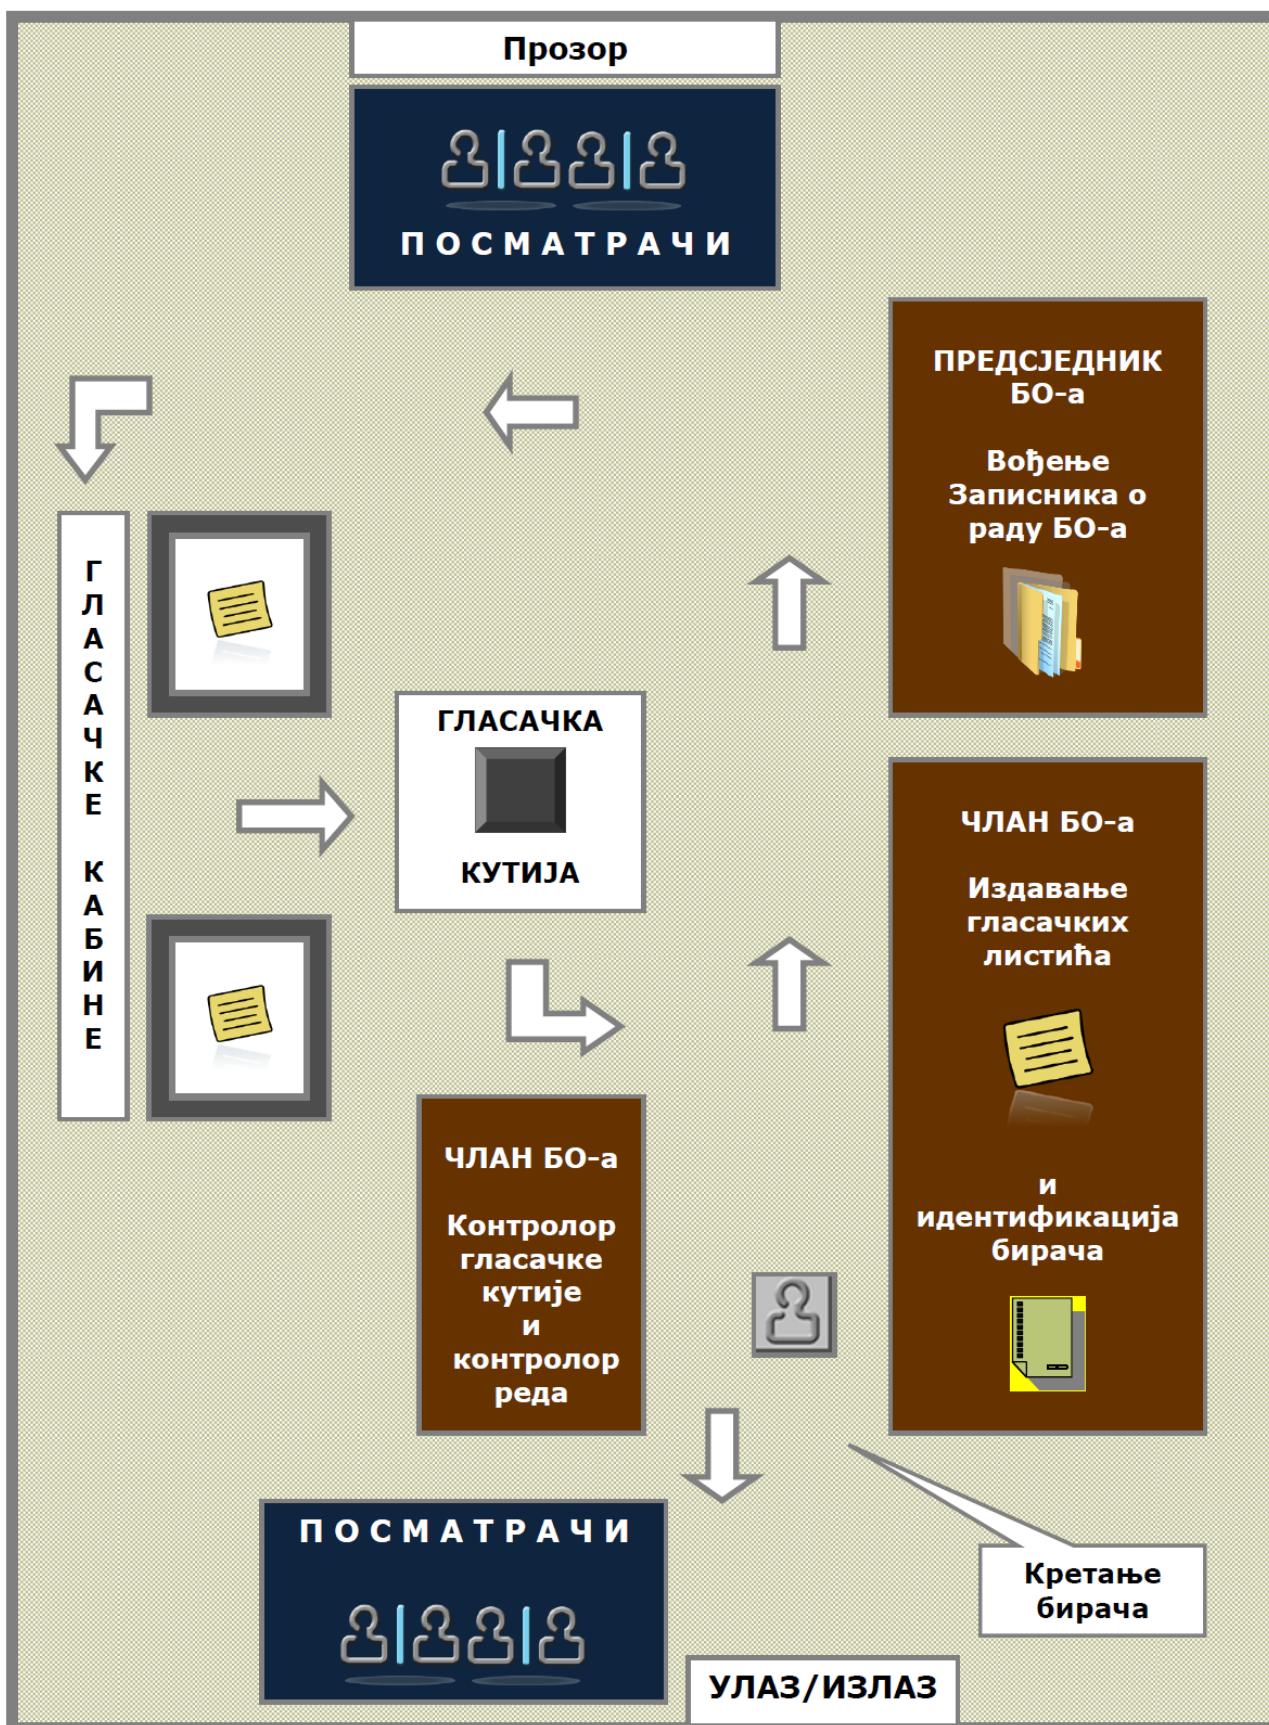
Прозор

ПОСМАТРАЧИ

ПРЕДСЈЕДНИК БО-а

Вођење Записника о раду БО-а

ГЛАСАЧКЕ КАБИНЕ

ГЛАСАЧКА

КУТИЈА

ЧЛАН БО-а

Издавање гласачких листића

и идентификација бирача

ЧЛАН БО-а

Контролор гласачке кутије и контролор реда

ПОСМАТРАЧИ

Кретање бирача

УЛАЗ/ИЗЛАЗ